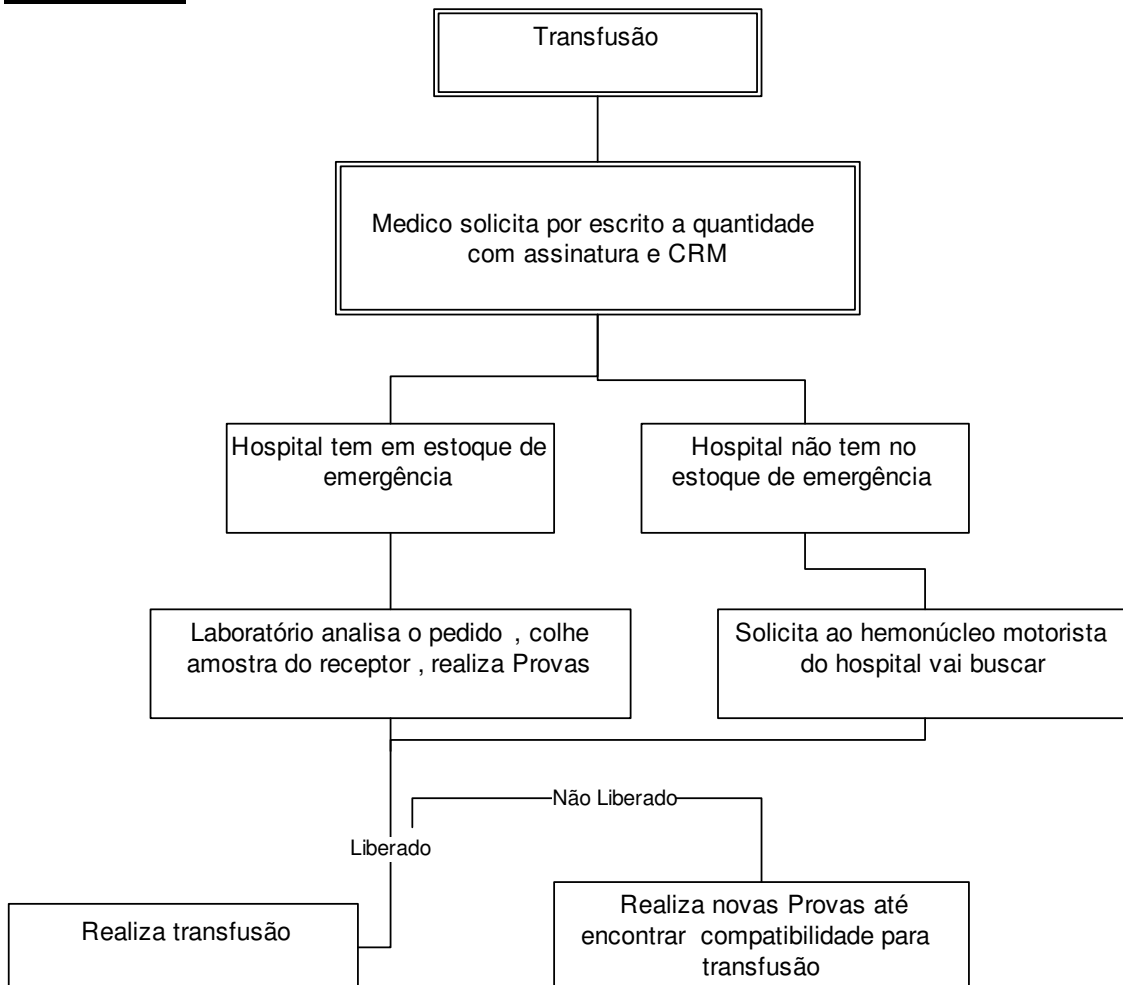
Transfusão

Medico solicita por escrito a quantidade com assinatura e CRM

Hospital tem em estoque de emergência

Hospital não tem no estoque de emergência

Laboratório analisa o pedido , colhe amostra do receptor , realiza Provas

Solicita ao hemonúcleo motorista do hospital vai buscar

Não Liberado

Liberado

Realiza transfusão

Realiza novas Provas até encontrar compatibilidade para transfusão